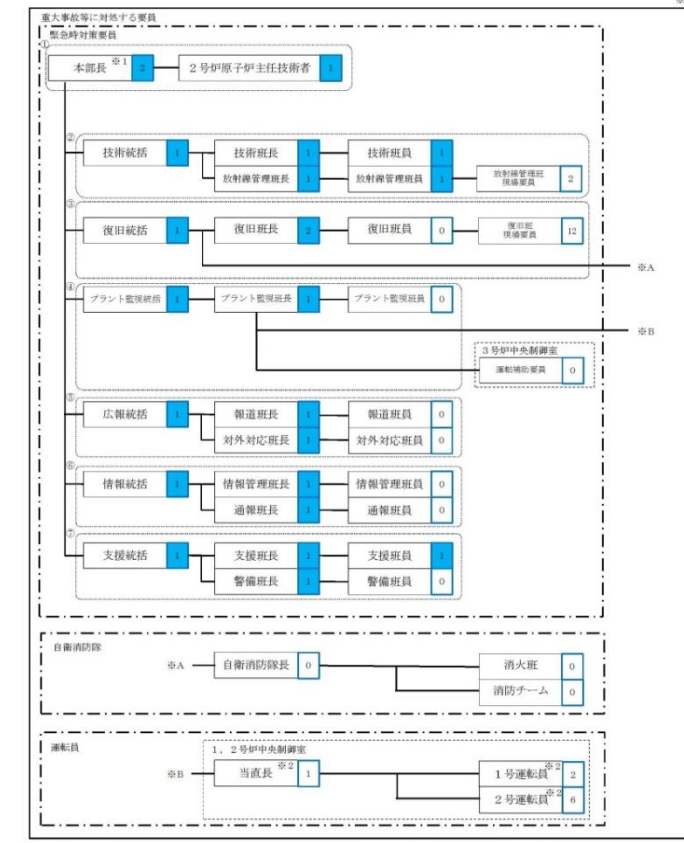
重大事故等に対処する要員

緊急時対策要員

①

本部長※1 2

2号炉原子炉主任技術者 1

②

技術統括 1

技術班長 1

技術班員 1

放射線管理班長 1

放射線管理班員 1

放射線管理班現場要員 2

③

復旧統括 1

復旧班長 2

復旧班員 0

復旧班現場要員 12

※A

④

プラント監視統括 1

プラント監視班長 1

プラント監視班員 0

※B

3号炉中央制御室

運転補助要員 0

⑤

広報統括 1

報道班長 1

報道班員 0

対外対応班長 1

対外対応班員 0

⑥

情報統括 1

情報管理班長 1

情報管理班員 0

通報班長 1

通報班員 0

⑦

支援統括 1

支援班長 1

支援班員 1

警備班長 1

警備班員 0

自衛消防隊

※A

自衛消防隊長 0

消火班 0

消防チーム 0

運転員

1,2号炉中央制御室

※B

当直長※2 1

1号運転員※2 2

2号運転員※2 6